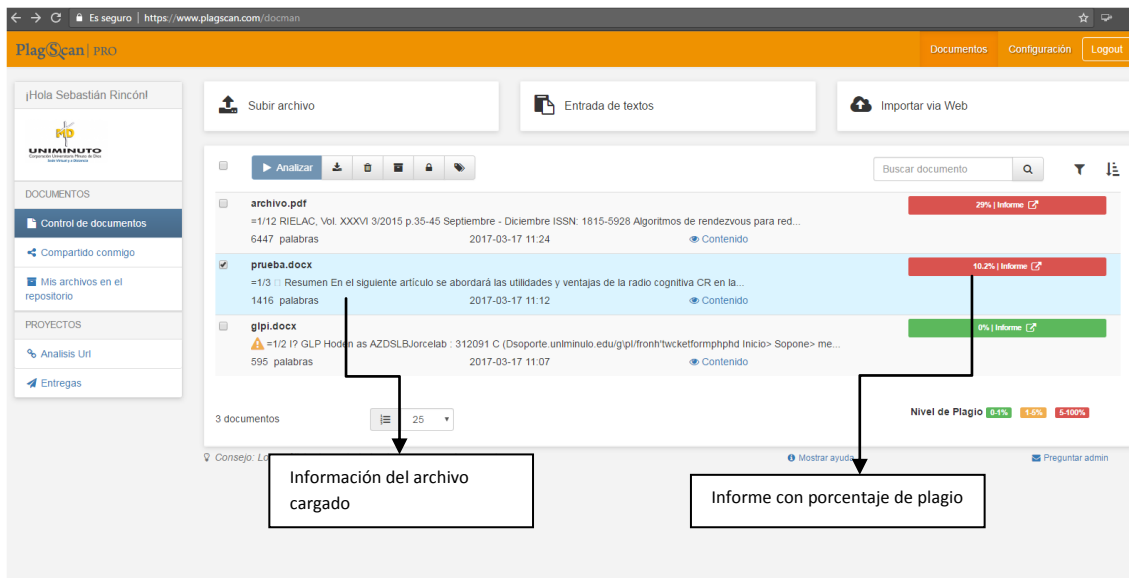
Es seguro | https://www.plagscan.com/docman

PlagScan | PRO

Documentos Configuración Logout

¡Hola Sebastián Rincón!

UNIMINUTO
Corporación Universitaria Minuto de Dios

DOCUMENTOS

Control de documentos

Compartido conmigo

Mis archivos en el repositorio

PROYECTOS

Analisis Url

Entregas

Subir archivo

Entrada de textos

Importar via Web

Analizar

Buscar documento

archivo.pdf
=1/12 RIELAC, Vol. XXXVI 3/2015 p.35-45 Septiembre - Diciembre ISSN: 1815-5928 Algoritmos de rendezvous para red...
6447 palabras 2017-03-17 11:24 Contenido

29% | Informe

prueba.docx
=1/3 Resumen En el siguiente artículo se abordará las utilidades y ventajas de la radio cognitiva CR en la...
1416 palabras 2017-03-17 11:12 Contenido

10.2% | Informe

glpi.docx
=1/2 I? GLP Hoden as AZDSLBJorcelab : 312091 C (Dsoporte.unlminulo.edu/g\pl/fronh'twcketformphphd Inicio> Sopone> me...
595 palabras 2017-03-17 11:07 Contenido

0% | Informe

3 documentos 25

Nivel de Plagio 0-1% 1-5% 5-100%

Consejo: Lo

Mostrar ayuda

Preguntar admin

Información del archivo cargado

Informe con porcentaje de plagio